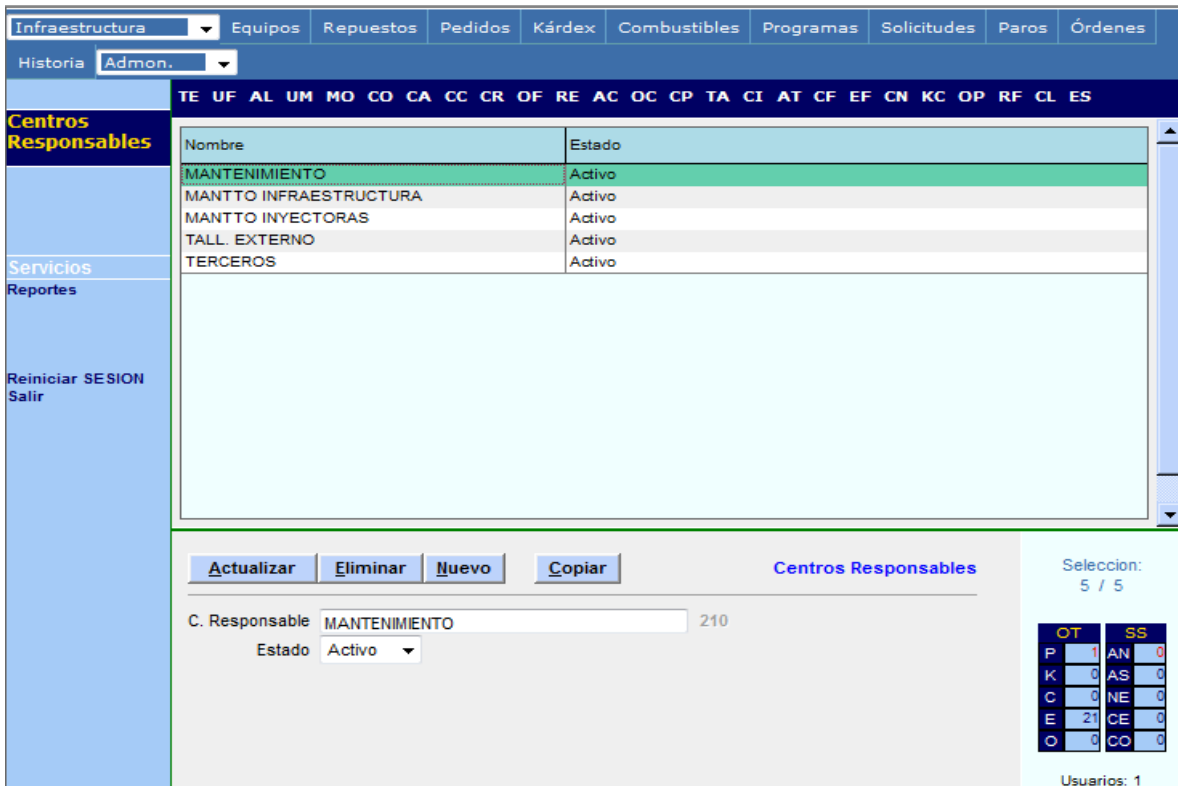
Infraestructura | Equipos | Repuestos | Pedidos | Kárdex | Combustibles | Programas | Solicitudes | Paros | Órdenes

Historia | Admon.

TE UF AL UM MO CO CA CC CR OF RE AC OC CP TA CI AT CF EF CN KC OP RF CL ES

Centros Responsables

Servicios
Reportes

Reiniciar SESION
Salir

| Nombre | Estado |
|---|---|
| MANTENIMIENTO | Activo |
| MANTTO INFRAESTRUCTURA | Activo |
| MANTTO INYECTORAS | Activo |
| TALL. EXTERNO | Activo |
| TERCEROS | Activo |

Actualizar | Eliminar | Nuevo | Copiar

Centros Responsables

C. Responsable MANTENIMIENTO 210
Estado Activo

Seleccion:
5 / 5

| OT | | SS | |
|---|---|---|---|
| P | 1 | AN | 0 |
| K | 0 | AS | 0 |
| C | 0 | NE | 0 |
| E | 21 | CE | 0 |
| O | 0 | CO | 0 |

Usuarios: 1